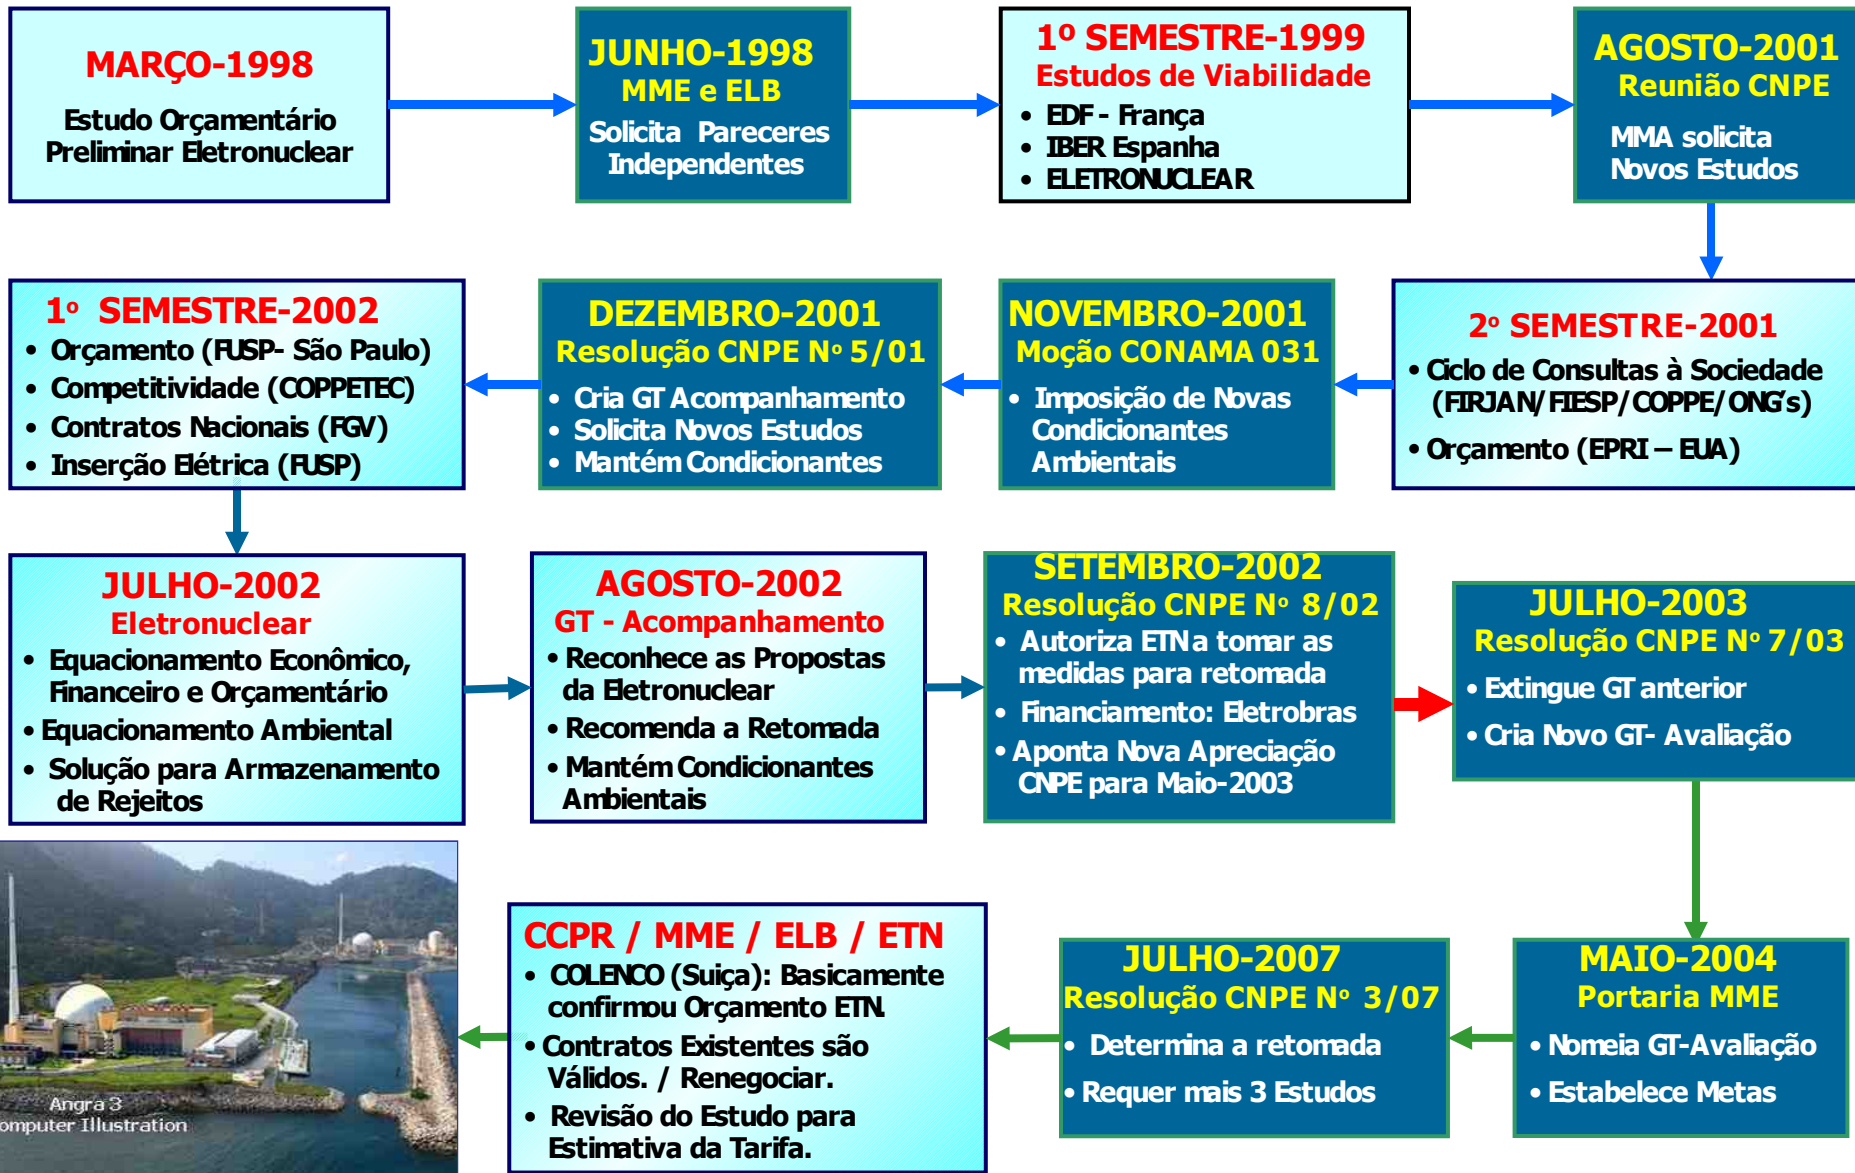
MARÇO-1998

Estudo Orçamentário Preliminar Eletronuclear

JUNHO-1998
MME e ELB

Solicita Pareceres Independentes

1º SEMESTRE-1999
Estudos de Viabilidade

• EDF - França
• IBER Espanha
• ELETRONUCLEAR

AGOSTO-2001
Reunião CNPE

MMA solicita Novos Estudos

2º SEMESTRE-2001

• Ciclo de Consultas à Sociedade (FIRJAN/FIESP/COPPE/ONG's)
• Orçamento (EPRI – EUA)

NOVEMBRO-2001
Moção CONAMA 031

• Imposição de Novas Condicionantes Ambientais

DEZEMBRO-2001
Resolução CNPE Nº 5/01

• Cria GT Acompanhamento
• Solicita Novos Estudos
• Mantém Condicionantes

1º SEMESTRE-2002

• Orçamento (FUSP- São Paulo)
• Competitividade (COPPETEC)
• Contratos Nacionais (FGV)
• Inserção Elétrica (FUSP)

JULHO-2002
Eletronuclear

• Equacionamento Econômico, Financeiro e Orçamentário
• Equacionamento Ambiental
• Solução para Armazenamento de Rejeitos

AGOSTO-2002
GT - Acompanhamento

• Reconhece as Propostas da Eletronuclear
• Recomenda a Retomada
• Mantém Condicionantes Ambientais

SETEMBRO-2002
Resolução CNPE Nº 8/02

• Autoriza ETN a tomar as medidas para retomada
• Financiamento: Eletrobras
• Aponta Nova Apreciação CNPE para Maio-2003

JULHO-2003
Resolução CNPE Nº 7/03

• Extingue GT anterior
• Cria Novo GT- Avaliação

MAIO-2004
Portaria MME

• Nomeia GT-Avaliação
• Estabelece Metas

JULHO-2007
Resolução CNPE Nº 3/07

• Determina a retomada
• Requer mais 3 Estudos

CCPR / MME / ELB / ETN

• COLENCO (Suiça): Basicamente confirmou Orçamento ETN.
• Contratos Existentes são Válidos. / Renegociar.
• Revisão do Estudo para Estimativa da Tarifa.

Angra 3
omputer Illustration